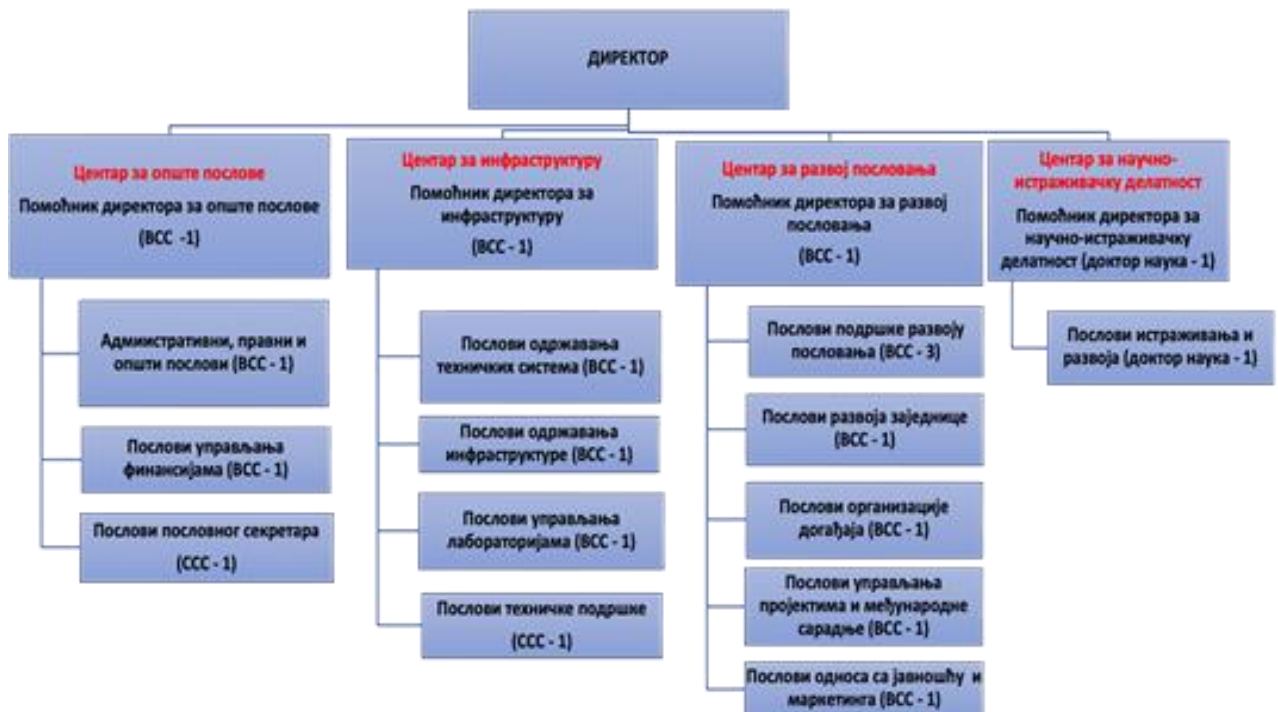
ДИРЕКТОР

Центар за опште послове
Помоћник директора за опште послове
(ВСС -1)

Админстративни, правни и општи послови (ВСС - 1)

Послови управљања финансијама (ВСС - 1)

Послови пословног секретара
(ССС - 1)

Центар за инфраструктуру
Помоћник директора за инфраструктуру
(ВСС - 1)

Послови одржавања техничких система (ВСС - 1)

Послови одржавања инфраструктуре (ВСС - 1)

Послови управљања лабораторијама (ВСС - 1)

Послови техничке подршке
(ССС - 1)

Центар за развој пословања
Помоћник директора за развој пословања
(ВСС - 1)

Послови подршке развоју пословања (ВСС - 3)

Послови развоја заједнице
(ВСС - 1)

Послови организације догађаја (ВСС - 1)

Послови управљања пројектима и међународне сарадње (ВСС - 1)

Послови односа са јавношћу и маркетинга (ВСС - 1)

Центар за научно-истраживачку делатност
Помоћник директора за научно-истраживачку делатност (доктор наука - 1)

Послови истраживања и развоја (доктор наука - 1)